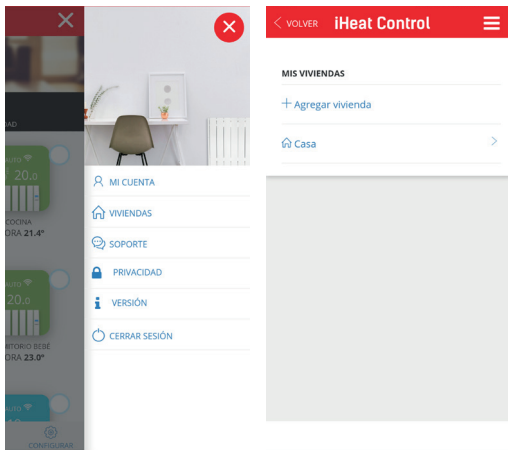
DAD

20.0

COCINA
ORA 21.4°

AUTO

TORIO BEBÉ
ORA 23.0°

AUTO

CONFIGURAR

MI CUENTA

VIVIENDAS

SOPORTE

PRIVACIDAD

VERSIÓN

CERRAR SESIÓN

< VOLVER iHeat Control

MIS VIVIENDAS

+ Agregar vivienda

Casa